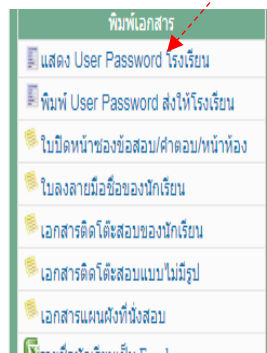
พิมพ์เอกสาร

แสดง User Password โรงเรียน

พิมพ์ User Password ส่งให้โรงเรียน

ใบปิดหน้าซองข้อสอบ/คำตอบ/หน้าห้อง

ใบลงลายมือชื่อของนักเรียน

เอกสารติดโต๊ะสอบของนักเรียน

เอกสารติดโต๊ะสอบแบบไม่มีรูป

เอกสารแผนผังที่นั่งสอบ

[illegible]